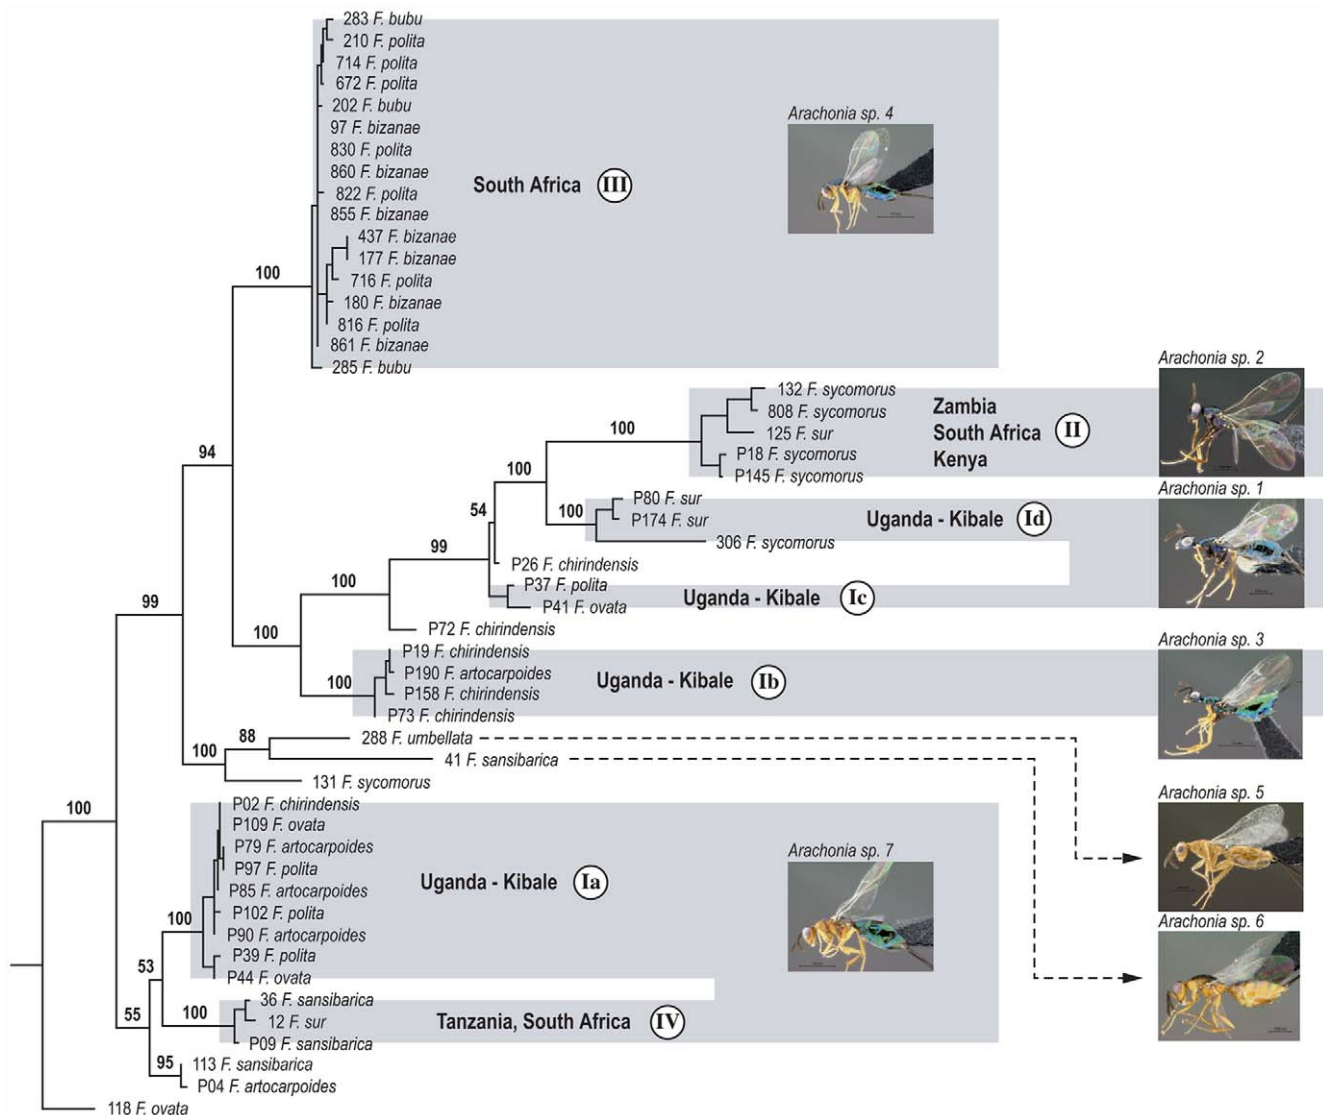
283 F. bubu
210 F. polita
714 F. polita
672 F. polita
202 F. bubu
97 F. bizanae
830 F. polita
860 F. bizanae
822 F. polita
855 F. bizanae
437 F. bizanae
177 F. bizanae
716 F. polita
180 F. bizanae
816 F. polita
861 F. bizanae
285 F. bubu

South Africa III

Arachonia sp. 4

100

132 F. sycomorus
808 F. sycomorus
125 F. sur
P18 F. sycomorus
P145 F. sycomorus

Zambia
South Africa
Kenya
II

Arachonia sp. 2

100

100

94

P80 F. sur
P174 F. sur
306 F. sycomorus

Uganda - Kibale Id

Arachonia sp. 1

100

54

99

P26 F. chirindensis
P37 F. polita
P41 F. ovata

Uganda - Kibale Ic

100

P72 F. chirindensis

99

100

P19 F. chirindensis
P190 F. artocarpoides
P158 F. chirindensis
P73 F. chirindensis

Uganda - Kibale Ib

Arachonia sp. 3

100

88

288 F. umbellata
41 F. sansibarica

100

131 F. sycomorus

Arachonia sp. 5

100

P02 F. chirindensis
P109 F. ovata
P79 F. artocarpoides
P97 F. polita
P85 F. artocarpoides
P102 F. polita
P90 F. artocarpoides
P39 F. polita
P44 F. ovata

Uganda - Kibale Ia

Arachonia sp. 7

100

53

Arachonia sp. 6

36 F. sansibarica
12 F. sur
P09 F. sansibarica

100

Tanzania, South Africa IV

55

95

113 F. sansibarica
P04 F. artocarpoides

118 F. ovata